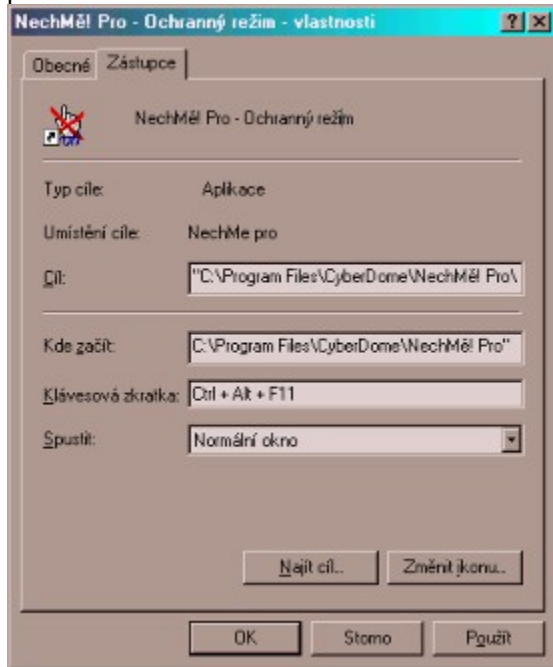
NechMě! Pro - Ochranný režim - vlastnosti

? ×

Obecné | Zástupce

NechMě! Pro - Ochranný režim

Typ cíle: Aplikace

Umístění cíle: NechMe pro

Cíl: "C:\Program Files\CyberDome\NechMě! Pro\

Kde začít: C:\Program Files\CyberDome\NechMě! Pro"

Klávesová zkratka: Ctrl + Alt + F11

Spustit: Normální okno

Najít cíl... Změnit ikonu...

OK Storno Použít